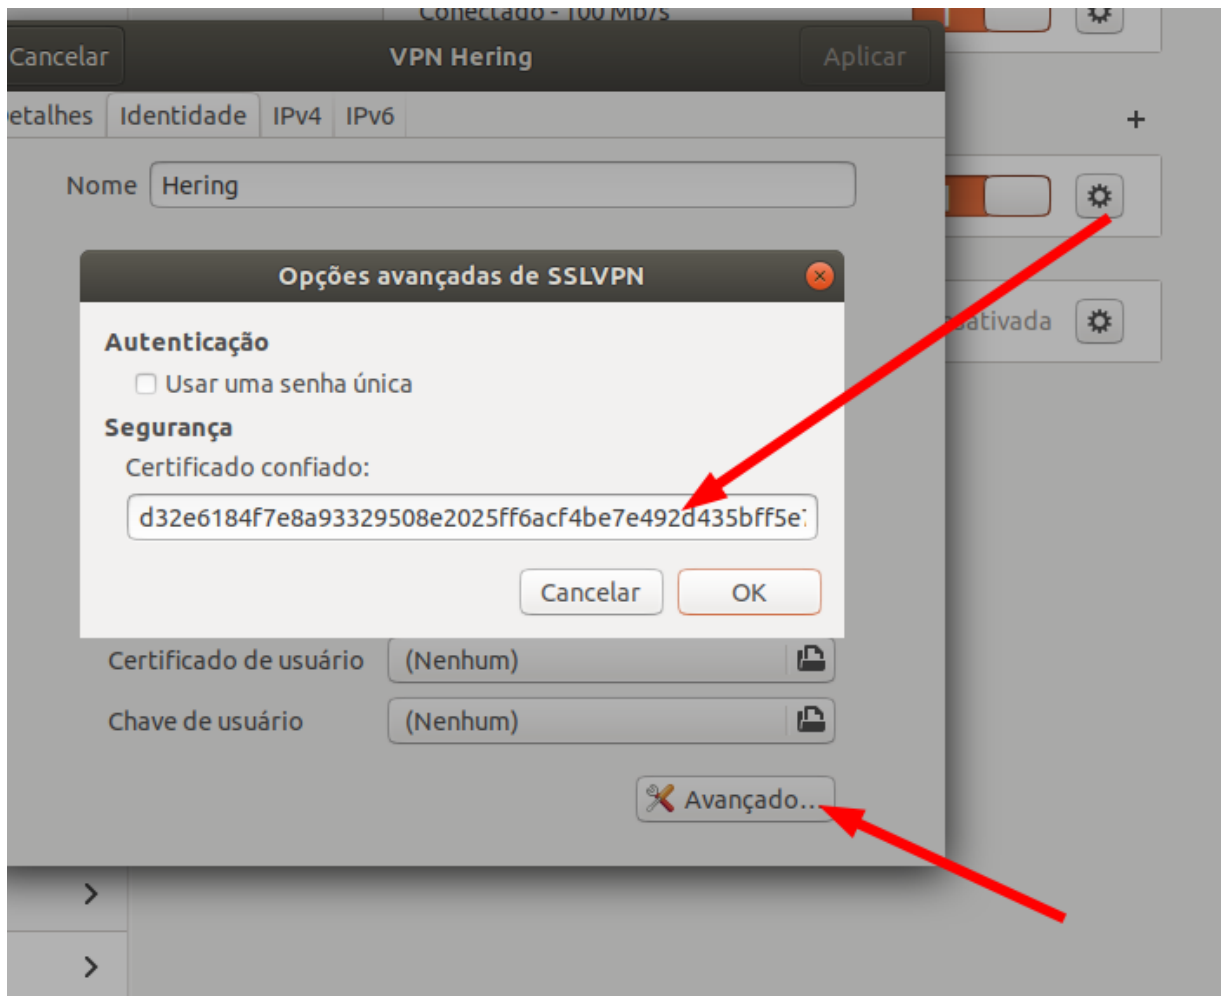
Conectado - 100 Mb/s

Cancelar
VPN Hering
Aplicar

etalhes
Identidade
IPv4
IPv6

+

Nome
Hering

Opções avançadas de SSLVPN

Autenticação
Usar uma senha única

Segurança
Certificado confiado:
d32e6184f7e8a93329508e2025ff6acf4be7e492d435bff5e

Cancelar
OK

ativada

Certificado de usuário
(Nenhum)

Chave de usuário
(Nenhum)

Avançado...